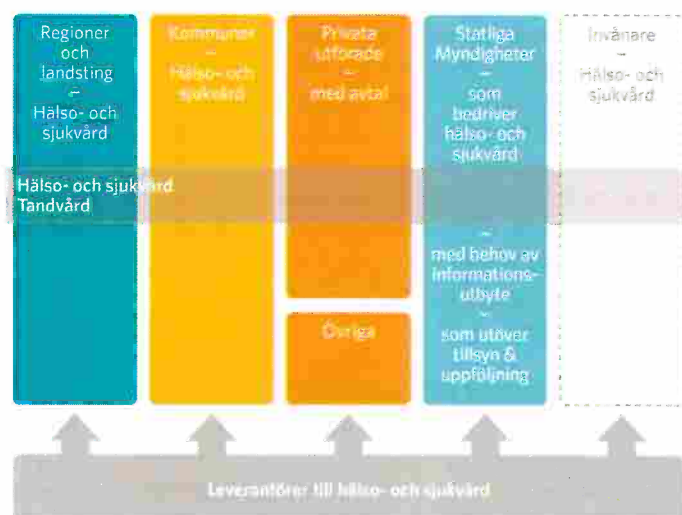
Regioner och landsting – Hälso- och sjukvård

Kommuner – Hälso- och sjukvård

Privata utförare – med avtal

Övriga

Statliga Myndigheter – som bedriver hälso- och sjukvård – med behov av informationsutbyte – som utöver tillsyn & uppföljning

Invånare – Hälso- och sjukvård

Hälso- och sjukvård
Tandvård

Leverantörer till hälso- och sjukvård